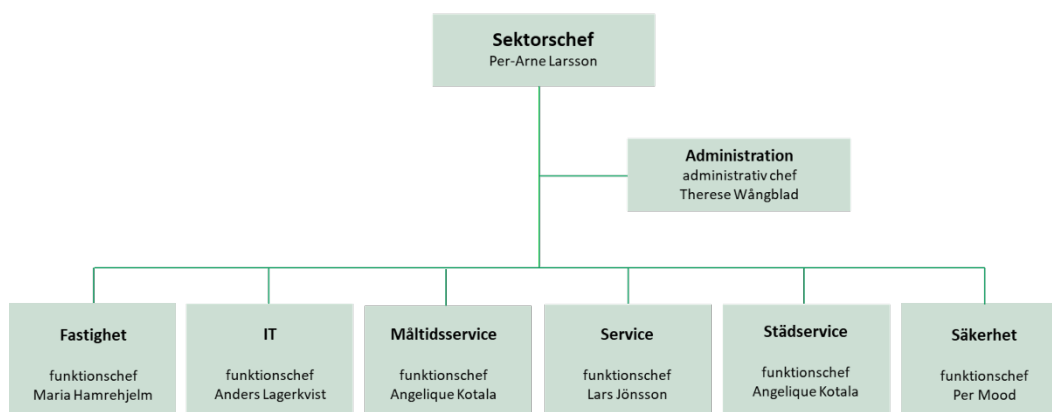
Sektorschef
Per-Arne Larsson

Administration
administrativ chef
Therese Wångblad

Fastighet
funktionschef
Maria Hamrehjelm

IT
funktionschef
Anders Lagerkvist

Måltidsservice
funktionschef
Angelique Kotala

Service
funktionschef
Lars Jönsson

Städservice
funktionschef
Angelique Kotala

Säkerhet
funktionschef
Per Mood